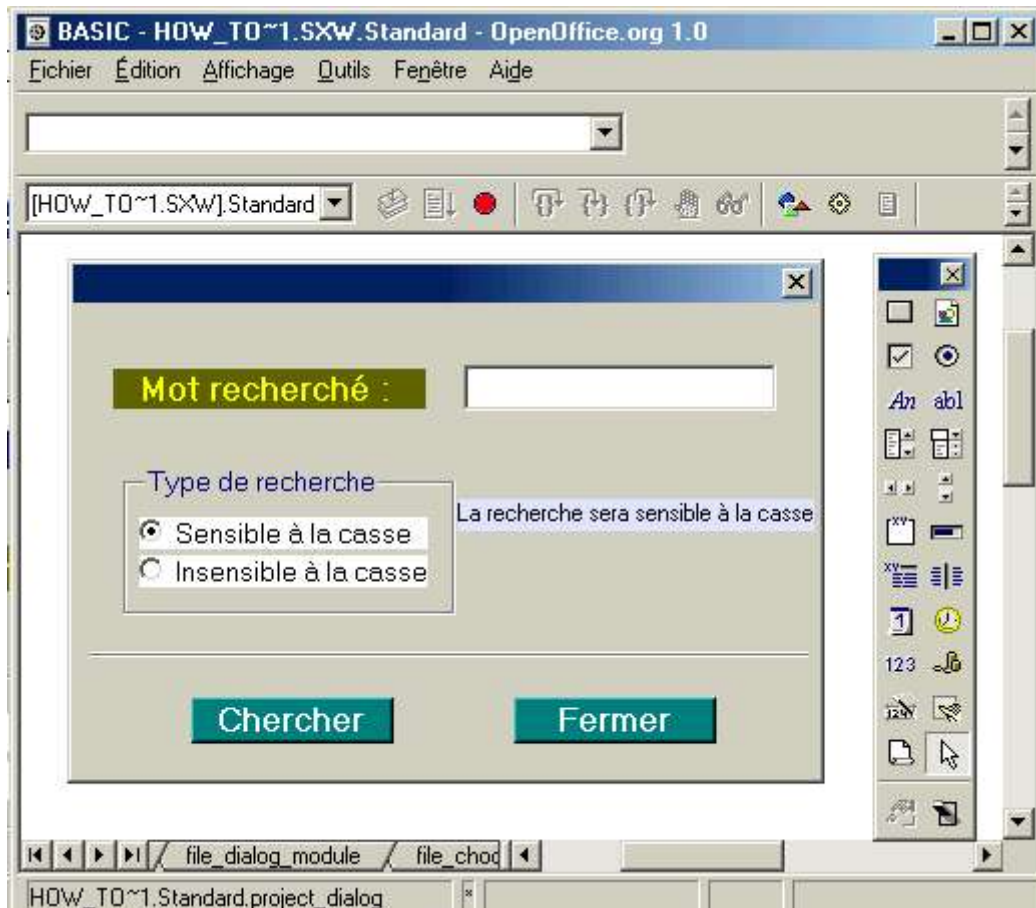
BASIC - HOW_TO~1.SXW.Standard - OpenOffice.org 1.0

Fichier Édition Affichage Outils Fenêtre Aide

[HOW_TO~1.SXW].Standard

Mot recherché :

Type de recherche

Sensible à la casse

Insensible à la casse

La recherche sera sensible à la casse

Chercher

Fermer

An abl

123

file_dialog_module

file_choo

HOW_TO~1.Standard.project_dialog